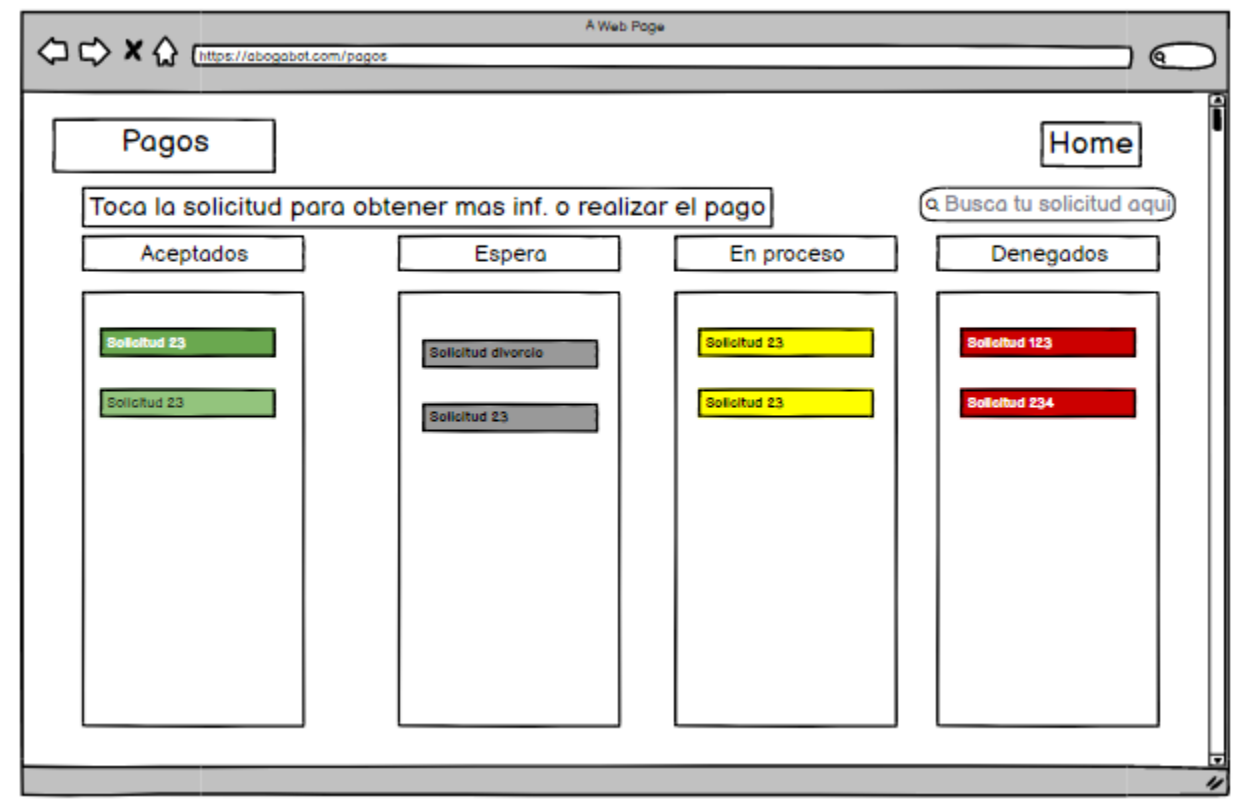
A Web Page

https://abogabot.com/pagos

Pagos

Home

Toca la solicitud para obtener mas inf. o realizar el pago

Busca tu solicitud aqui

Aceptados

Solicitud 23

Solicitud 23

Espera

Solicitud divorcio

Solicitud 23

En proceso

Solicitud 23

Solicitud 23

Denegados

Solicitud 123

Solicitud 234